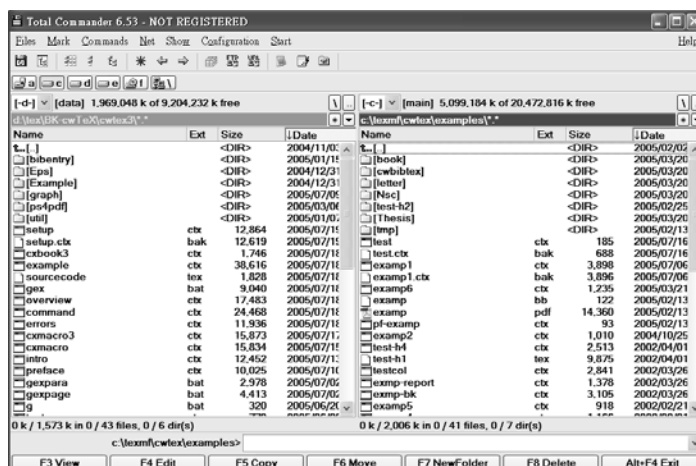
Total Commander 6.53 - NOT REGISTERED

Files Mark Commands Net Show Configuration Start Help

a c d e

[-d-] [data] 1,969,048 k of 9,204,232 k free \ ..

d:\tex\BK-cwTeX\cwtex3\*.*

| Name | Ext | Size | ↓Date |
|---|---|---|---|
| [..] | | <DIR> | 2004/11/0 |
| [bibentry] | | <DIR> | 2005/01/1 |
| [Eps] | | <DIR> | 2004/12/3 |
| [Example] | | <DIR> | 2004/12/3 |
| [graph] | | <DIR> | 2005/07/0 |
| [ps4pdf] | | <DIR> | 2005/03/0 |
| [util] | | <DIR> | 2005/01/0 |
| setup | ctx | 12,864 | 2005/07/1 |
| setup.ctx | bak | 12,619 | 2005/07/1 |
| cxbook3 | ctx | 1,746 | 2005/07/1 |
| example | ctx | 38,616 | 2005/07/1 |
| sourcecode | tex | 1,828 | 2005/07/1 |
| gex | bat | 9,040 | 2005/07/1 |
| overview | ctx | 17,483 | 2005/07/1 |
| command | ctx | 24,468 | 2005/07/1 |
| errors | ctx | 11,936 | 2005/07/1 |
| cxmacro3 | ctx | 15,873 | 2005/07/1 |
| cxmacro | ctx | 15,834 | 2005/07/1 |
| intro | ctx | 12,452 | 2005/07/1 |
| preface | ctx | 10,025 | 2005/07/1 |
| gexpara | bat | 2,978 | 2005/07/0 |
| gexpage | bat | 4,413 | 2005/07/0 |
| g | bat | 320 | 2005/06/2 |

0 k / 1,573 k in 0 / 43 files, 0 / 6 dir(s)

[-c-] [main] 5,099,184 k of 20,472,816 k free \ ..

c:\texmf\cwtex\examples\*.*

| Name | Ext | Size | ↓Date |
|---|---|---|---|
| [..] | | <DIR> | 2005/02/0 |
| [book] | | <DIR> | 2005/03/20 |
| [cwbibtex] | | <DIR> | 2005/03/20 |
| [letter] | | <DIR> | 2005/03/20 |
| [Nsc] | | <DIR> | 2005/03/20 |
| [test-h2] | | <DIR> | 2005/02/25 |
| [Thesis] | | <DIR> | 2005/03/20 |
| [tmp] | | <DIR> | 2005/02/13 |
| test | ctx | 185 | 2005/07/16 |
| test.ctx | bak | 688 | 2005/07/16 |
| examp1 | ctx | 3,898 | 2005/07/06 |
| examp1.ctx | bak | 3,896 | 2005/07/06 |
| examp6 | ctx | 1,235 | 2005/03/21 |
| examp | bb | 122 | 2005/02/13 |
| examp | pdf | 14,360 | 2005/02/13 |
| pf-examp | ctx | 93 | 2005/02/13 |
| examp2 | ctx | 1,010 | 2004/10/25 |
| test-h4 | ctx | 2,513 | 2002/04/01 |
| test-h1 | tex | 9,875 | 2002/04/01 |
| testcol | ctx | 2,841 | 2002/03/26 |
| exmp-report | ctx | 1,378 | 2002/03/26 |
| exmp-bk | ctx | 3,105 | 2002/03/26 |
| examp5 | ctx | 918 | 2002/02/21 |

0 k / 2,006 k in 0 / 41 files, 0 / 7 dir(s)

c:\texmf\cwtex\examples>

F3 View | F4 Edit | F5 Copy | F6 Move | F7 NewFolder | F8 Delete | Alt+F4 Exit